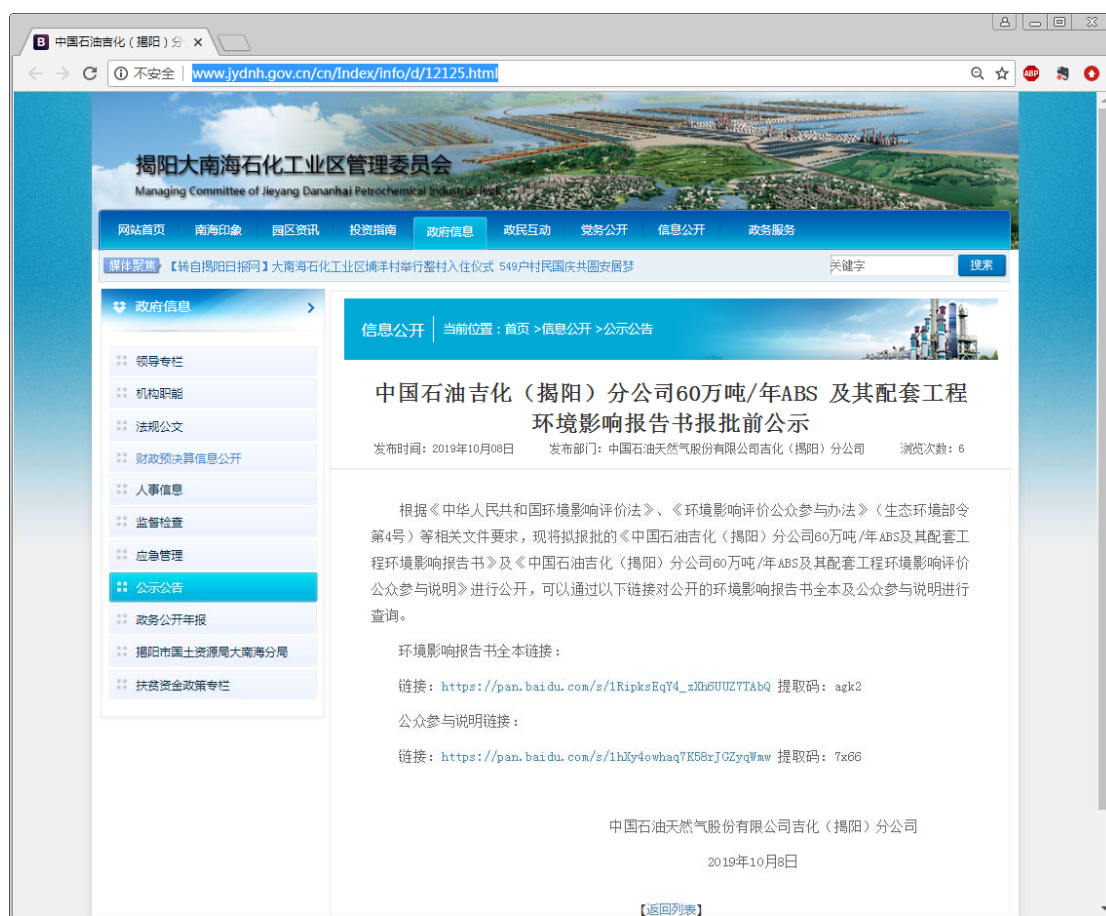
中国石油吉化（揭阳）分 ×

不安全 | www.jydnh.gov.cn/cn/Index/info/d/12125.html

揭阳大南海石化工业区管理委员会
Managing Committee of Jieyang Dananhai Petrochemical Industrial Park

网站首页 南海印象 园区资讯 投资指南 政府信息 政民互动 党务公开 信息公开 政务服务

媒体聚焦 【转自揭阳日报网】大南海石化工业区埔泽村举行整村入住仪式 549户村民国庆共圆安居梦

关键字 搜索

政府信息

领导专栏
机构职能
法规公文
财政预决算信息公开
人事信息
监督检查
应急管理
公示公告
政务公开年报
揭阳市国土资源局大南海分局
扶贫资金政策专栏

信息公开 当前位置：首页 >信息公开 >公示公告

中国石油吉化（揭阳）分公司60万吨/年ABS 及其配套工程环境影响报告书报批前公示

发布时间：2019年10月08日 发布部门：中国石油天然气股份有限公司吉化（揭阳）分公司 浏览次数：6

根据《中华人民共和国环境影响评价法》、《环境影响评价公众参与办法》（生态环境部令第4号）等相关文件要求，现将拟报批的《中国石油吉化（揭阳）分公司60万吨/年ABS及其配套工程环境影响报告书》及《中国石油吉化（揭阳）分公司60万吨/年ABS及其配套工程环境影响评价公众参与说明》进行公开，可以通过以下链接对公开的环境影响报告书全本及公众参与说明进行查询。

环境影响报告书全本链接：

链接：https://pan.baidu.com/s/1RipksEqY4_zXh6UUZ7TAbQ 提取码：agk2

公众参与说明链接：

链接：https://pan.baidu.com/s/1hXy4owhaq7K58rJGZyqWmw 提取码：7x66

中国石油天然气股份有限公司吉化（揭阳）分公司

2019年10月8日

【返回列表】